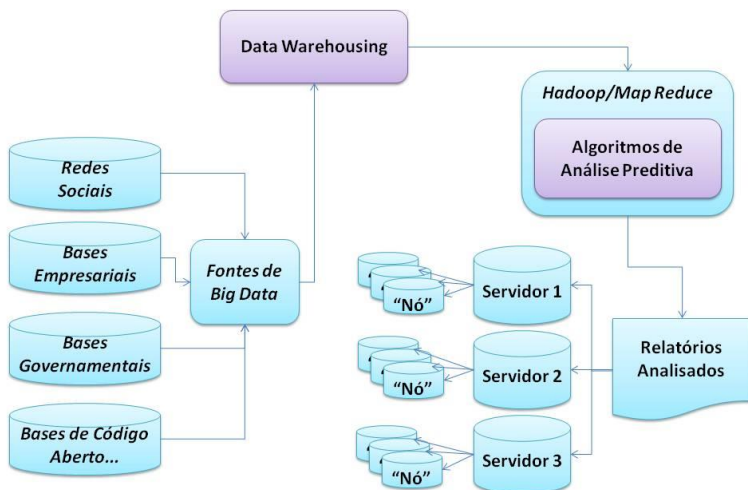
Data Warehousing

Hadoop/Map Reduce

Algoritmos de Análise Preditiva

Redes Sociais

Bases Empresariais

Fontes de Big Data

Bases Governamentais

Bases de Código Aberto...

"Nó"

Servidor 1

"Nó"

Servidor 2

"Nó"

Servidor 3

Relatórios Analisados